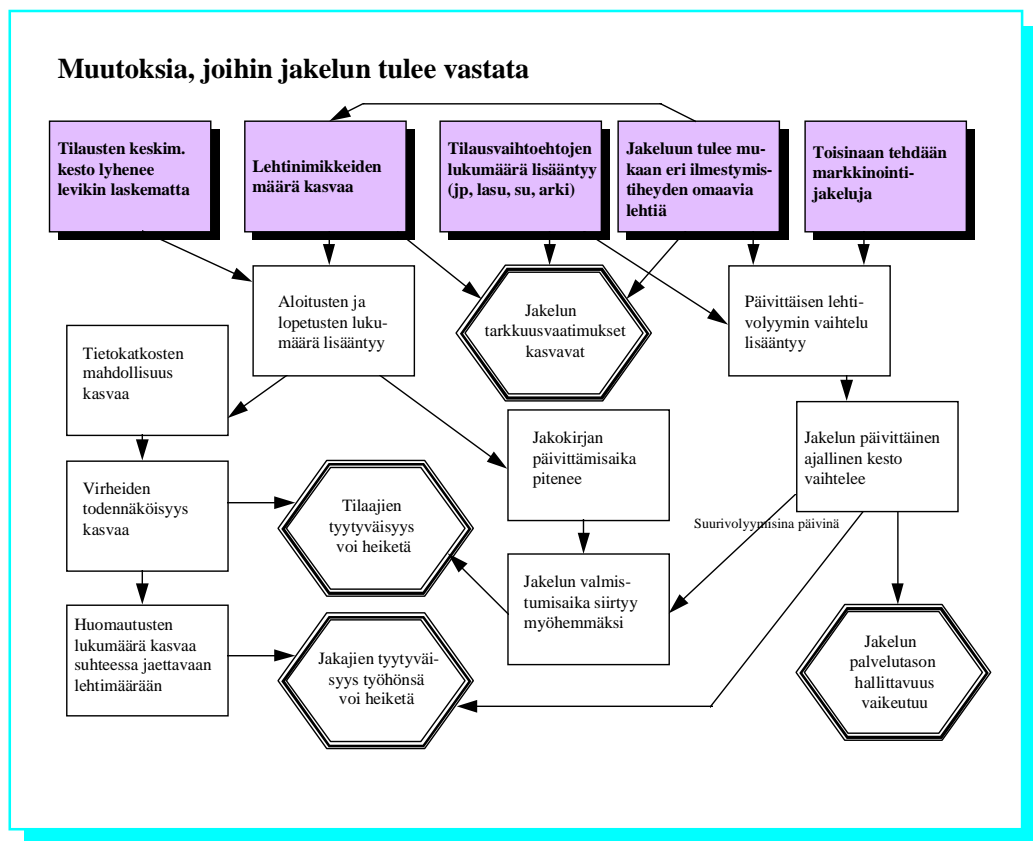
Muutoksia, joihin jakelun tulee vastata

Tilausten keskim. kesto lyhenee levikin laskematta

Lehtinimikkeiden määrä kasvaa

Tilausvaihtoehtojen lukumäärä lisääntyy (jp, lasu, su, arki)

Jakeluun tulee mukaan eri ilmestymistiheyden omaavia lehtiä

Toisinaan tehdään markkinointijakeluja

Aloitusten ja lopetusten lukumäärä lisääntyy

Jakelun tarkkuusvaatimukset kasvavat

Päivittäisen lehtivolyymin vaihtelu lisääntyy

Tietokatkosten mahdollisuus kasvaa

Jakokirjan päivittämisaika pitenee

Jakelun päivittäinen ajallinen kesto vaihtelee

Virheiden todennäköisyys kasvaa

Tilaajien tyytyväisyys voi heiketä

Suurivolyymisina päivinä

Jakelun valmistumisaika siirtyy myöhemmäksi

Huomautusten lukumäärä kasvaa suhteessa jaettavaan lehtimäärään

Jakajien tyytyväisyys työhönsä voi heiketä

Jakelun palvelutason hallittavuus vaikeutuu